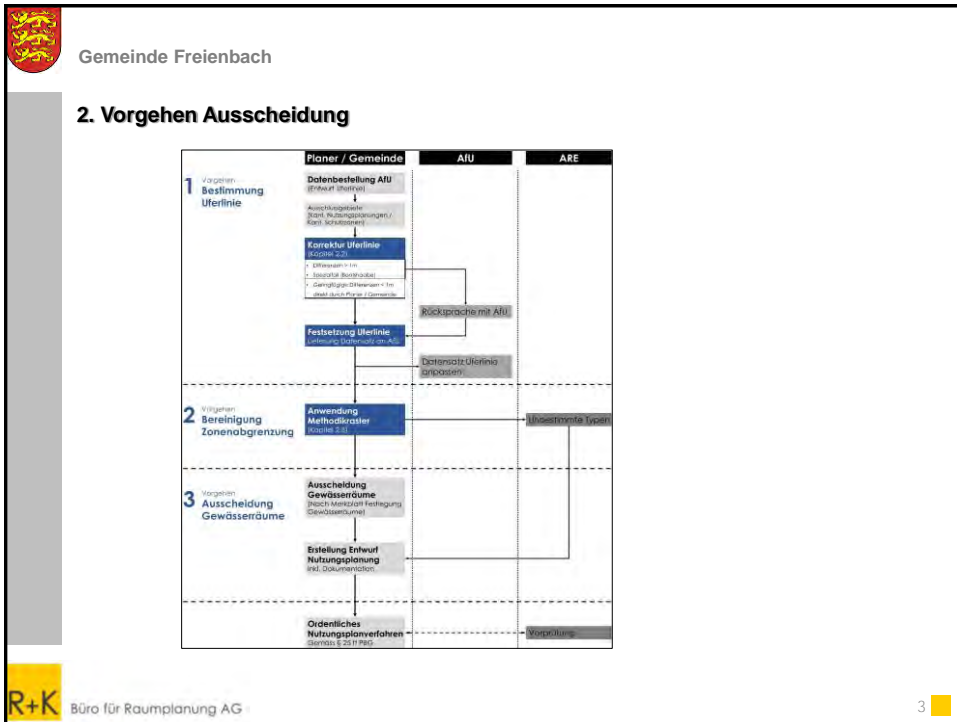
Gemeinde Freienbach

2. Vorgehen Ausscheidung

| Planer / Gemeinde | AfU | ARE |
|---|---|---|

1 Vorgehen Bestimmung Uferlinie

Datenbestellung AfU (Entwurf Uferlinie)

Ausschlussgebiete (Kant. Nutzungsplanungen / Kant. Schutzzonen)

Korrektur Uferlinie (Kapitel 2.2)

- Differenzen > 1m
- Sonderfall Bootshaab
- Geringfügige Differenzen < 1m direkt durch Planer / Gemeinde

Rücksprache mit AfU

Festsetzung Uferlinie Lieferung Datensatz an AfU

Datensatz Uferlinie anpassen

2 Vorgehen Bereinigung Zonenabgrenzung

Anwendung Methodikraster (Kapitel 2.3)

Unbestimmte Typen

3 Vorgehen Ausscheidung Gewässerräume

Ausscheidung Gewässerräume (Nach Merkblatt Festlegung Gewässerräume)

Erstellung Entwurf Nutzungsplanung inkl. Dokumentation

Ordentliches Nutzungsplanverfahren Gemäss § 25 ff PBG

Vorprüfung

R+K Büro für Raumplanung AG

3